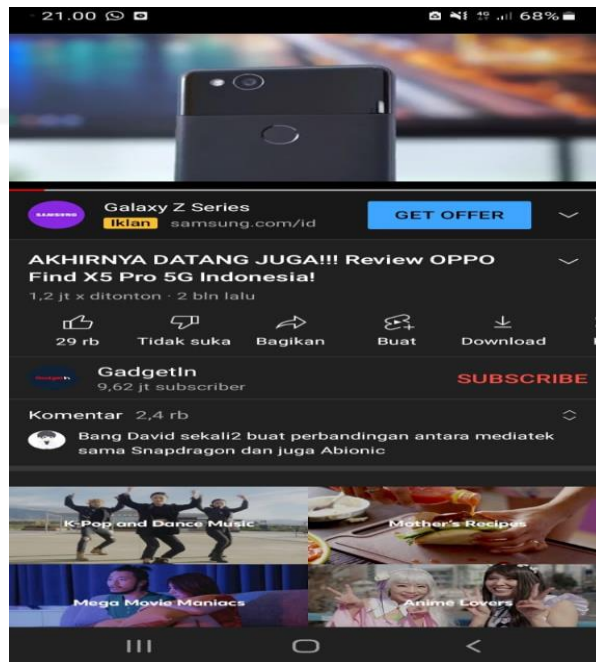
21.00

68%

SAMSUNG

Galaxy Z Series

Iklan samsung.com/id

GET OFFER

AKHIRNYA DATANG JUGA!!! Review OPPO Find X5 Pro 5G Indonesia!

1,2 jt x ditonton · 2 bln lalu

29 rb

Tidak suka

Bagikan

Buat

Download

GadgetIn

9,62 jt subscriber

SUBSCRIBE

Komentar 2,4 rb

Bang David sekali2 buat perbandingan antara mediatek sama Snapdragon dan juga Abionic

K-Pop and Dance Music

Mother's Recipes

Mega Movie Maniacs

Anime Lovers